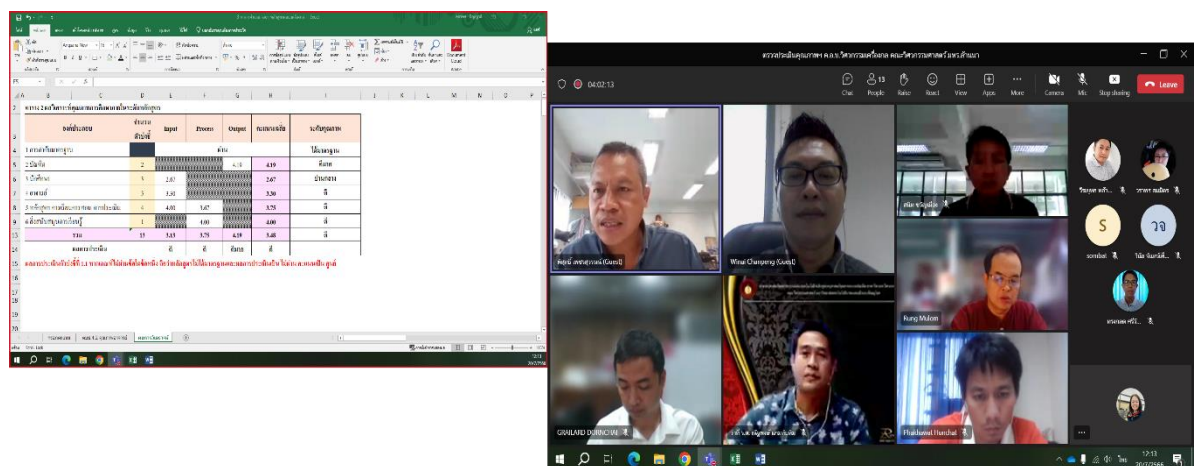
ตารางประเมินคุณภาพฯ ค.อ.บ.วิศวกรรมเครื่องกล คณะวิศวกรรมศาสตร์ มทร.ล้านนา

04:02:13

Chat People Raise React View Apps More Camera Mic Stop sharing Leave

| องค์ประกอบ | จำนวนตัวบ่งชี้ | Input | Process | Output | คะแนนเฉลี่ย | ระดับคุณภาพ |
|---|---|---|---|---|---|---|
| 1 การกำกับมาตรฐาน | | | | | ผ่าน | ได้มาตรฐาน |
| 2 บัณฑิต | 2 | | | 4.38 | 4.19 | ดีมาก |
| 3 นักศึกษา | 3 | 2.67 | | | 2.67 | ปานกลาง |
| 4 อาจารย์ | 3 | 3.30 | | | 3.30 | ดี |
| 5 หลักสูตร การเรียนการสอน การประเมิน | 4 | 4.01 | 3.67 | | 3.75 | ดี |
| 6 สิ่งสนับสนุนการเรียนรู้ | 1 | | 4.00 | | 4.00 | ดี |
| รวม | 13 | 3.23 | 3.75 | 4.19 | 3.48 | ดี |
| ผลการประเมิน | | ดี | ดี | ดีมาก | ดี | |

ผลการประเมินรวมทั้งหมด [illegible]

Winai Chanpeng (Guest)

Rung Mukon

GRAILARD DUANGCHAI

Phakkawat Hunchai

S

วจ